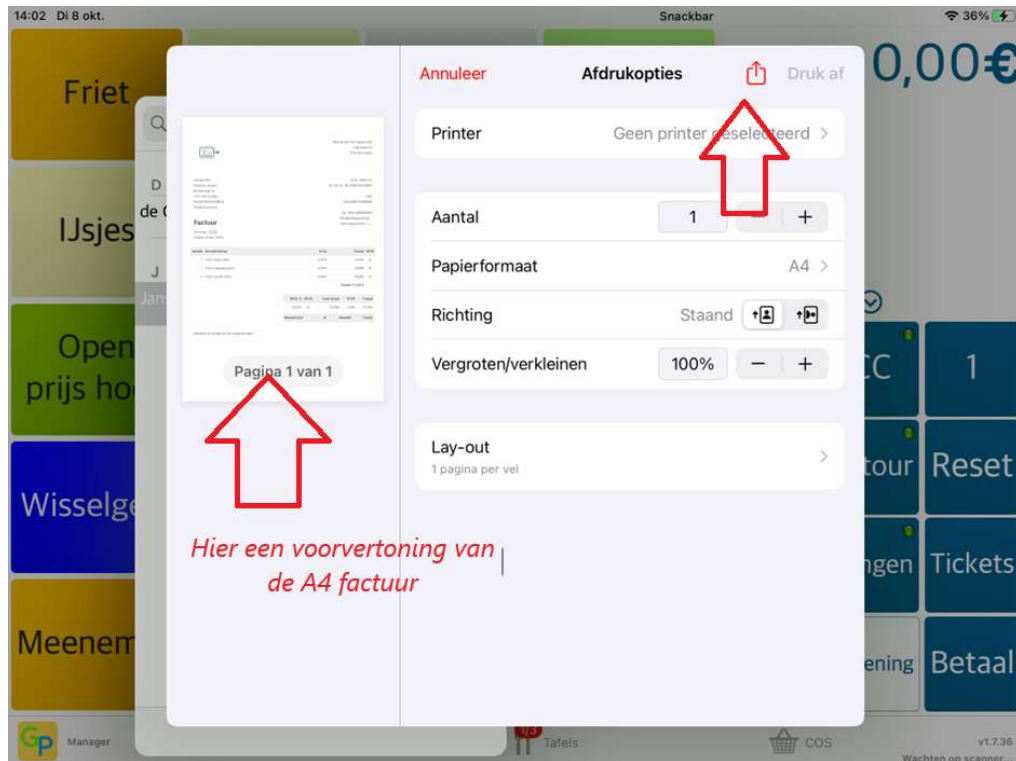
14:02 Di 8 okt.

Snackbar

36%

Friet

IJsjes

Open prijs ho

Wisselge

Meenem

0,00€

Annuleer

Afdrukopties

Druk af

Factuur

Pagina 1 van 1

Hier een voorvertoning van de A4 factuur

Printer

Geen printer geselecteerd

Aantal

1

−

+

Papierformaat

A4

Richting

Staand

Vergroten/verkleinen

100%

−

+

Lay-out

1 pagina per vel

CC

1

tour

Reset

ngen

Tickets

ening

Betaal

D

de

J

Jan

Manager

1/3

Tafels

COS

v1.7.36

Wachten op scanner